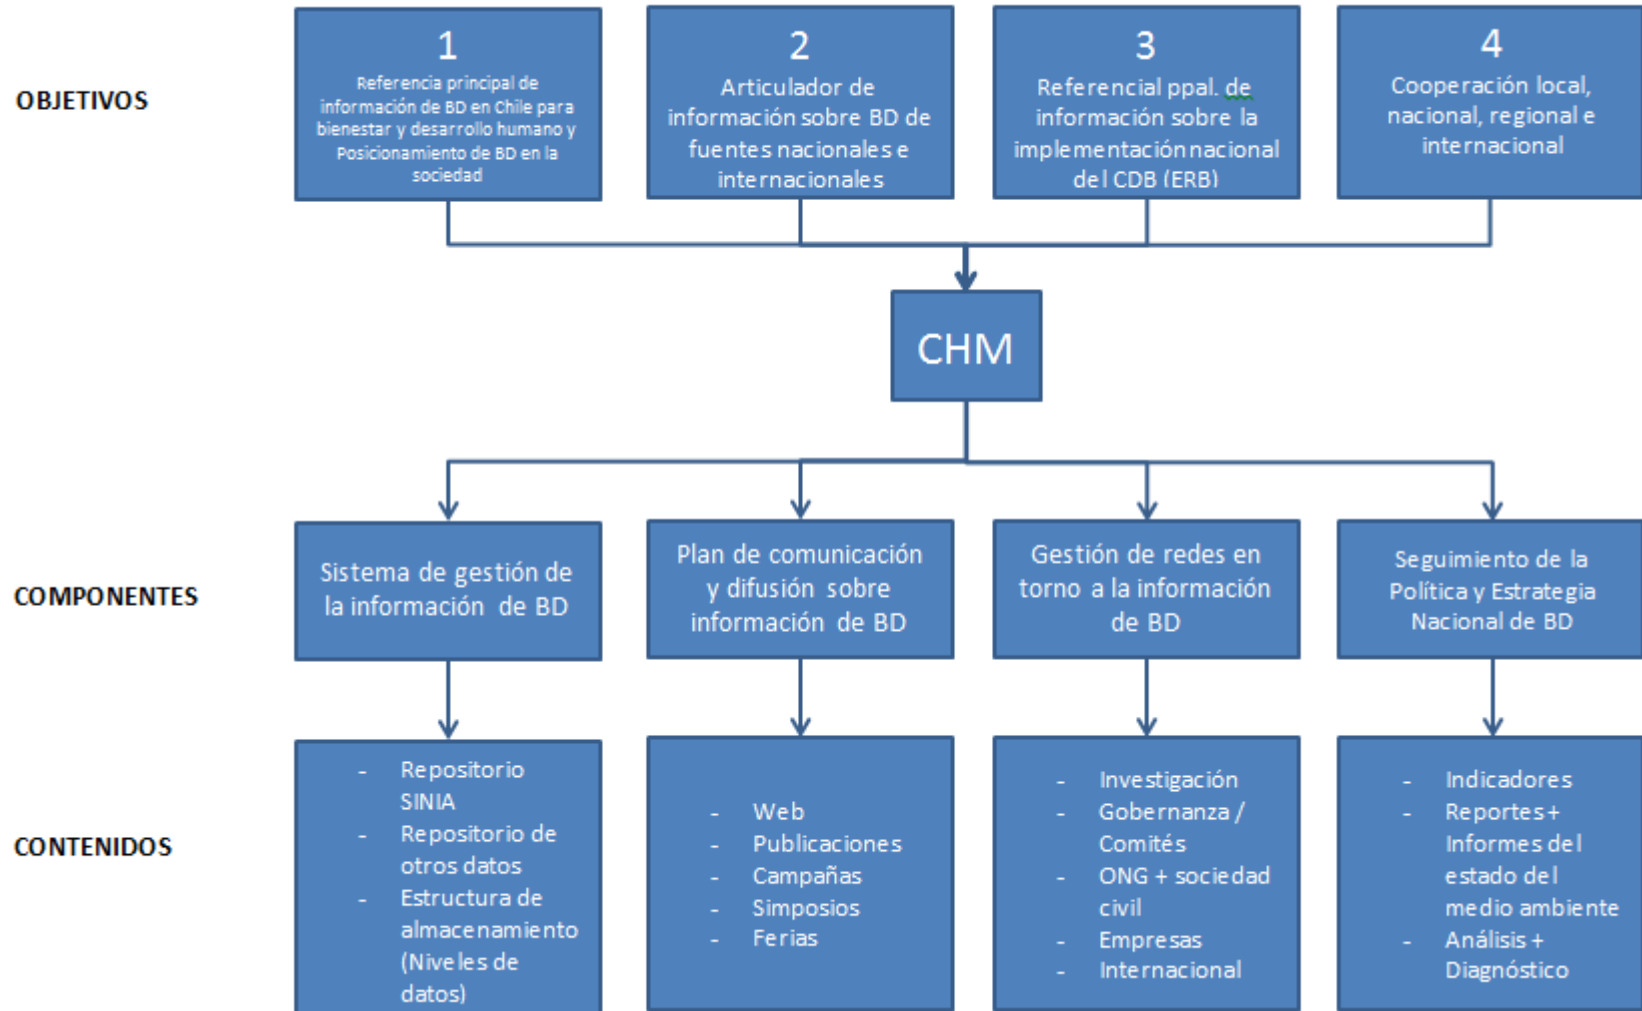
OBJETIVOS

1
Referencia principal de información de BD en Chile para bienestar y desarrollo humano y Posicionamiento de BD en la sociedad

2
Articulador de información sobre BD de fuentes nacionales e internacionales

3
Referencial ppal. de información sobre la implementación nacional del CDB (ERB)

4
Cooperación local, nacional, regional e internacional

CHM

COMPONENTES

Sistema de gestión de la información de BD

Plan de comunicación y difusión sobre información de BD

Gestión de redes en torno a la información de BD

Seguimiento de la Política y Estrategia Nacional de BD

CONTENIDOS

- Repositorio SINIA
- Repositorio de otros datos
- Estructura de almacenamiento (Niveles de datos)

- Web
- Publicaciones
- Campañas
- Simposios
- Ferias

- Investigación
- Gobernanza / Comités
- ONG + sociedad civil
- Empresas
- Internacional

- Indicadores
- Reportes + Informes del estado del medio ambiente
- Análisis + Diagnóstico